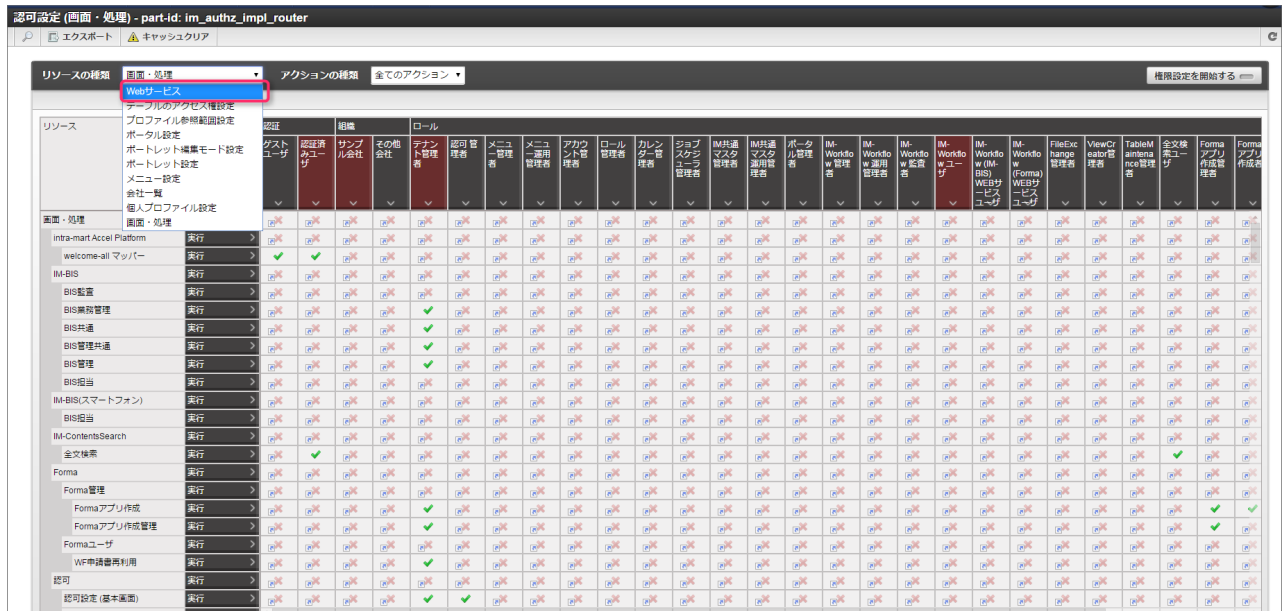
認可設定 (画面・処理) - part-id: im_authz_impl_router

エクスポート | キャッシュクリア

リソースの種類 画面・処理 ▾ アクションの種類 全てのアクション ▾ 権限設定を開始する

Webサービス
テーブルのアクセス権設定
プロファイル参照範囲設定
ポータル設定
ポートレット編集モード設定
ポートレット設定
メニュー設定
会社一覧
個人プロファイル設定
画面・処理

リソース

認証 | 組織 | ロール

| ゲストユーザ | 認証済みユーザ | サンプル会社 | その他会社 | テナント管理者 | 認可管理者 | メニュー管理者 | メニュー運用管理者 | アカウント管理者 | ロール管理者 | カレンダー管理者 | ジョブスケジューラ管理者 | IM共通マスタ管理者 | IM共通マスタ運用管理者 | ポータル管理者 | IM-Workflow管理者 | IM-Workflow運用管理者 | IM-Workflow監査者 | IM-Workflowユーザ | IM-Workflow (IM-BIS) WEBサービスユーザ | IM-Workflow (Forma) WEBサービスユーザ | FileExchange管理者 | ViewCreator管理者 | TableMaintenance管理者 | 全文検索ユーザ | Formaアプリ作成管理者 | Formaアプリ作成者 |

画面・処理
intra-mart Accel Platform 実行
welcome-all マッパー 実行
IM-BIS 実行
BIS監査 実行
BIS業務管理 実行
BIS共通 実行
BIS管理共通 実行
BIS管理 実行
BIS担当 実行
IM-BIS(スマートフォン) 実行
BIS担当 実行
IM-ContentsSearch 実行
全文検索 実行
Forma 実行
Forma管理 実行
Formaアプリ作成 実行
Formaアプリ作成管理 実行
Formaユーザ 実行
WF申請書再利用 実行
認可 実行
認可設定 (基本画面) 実行